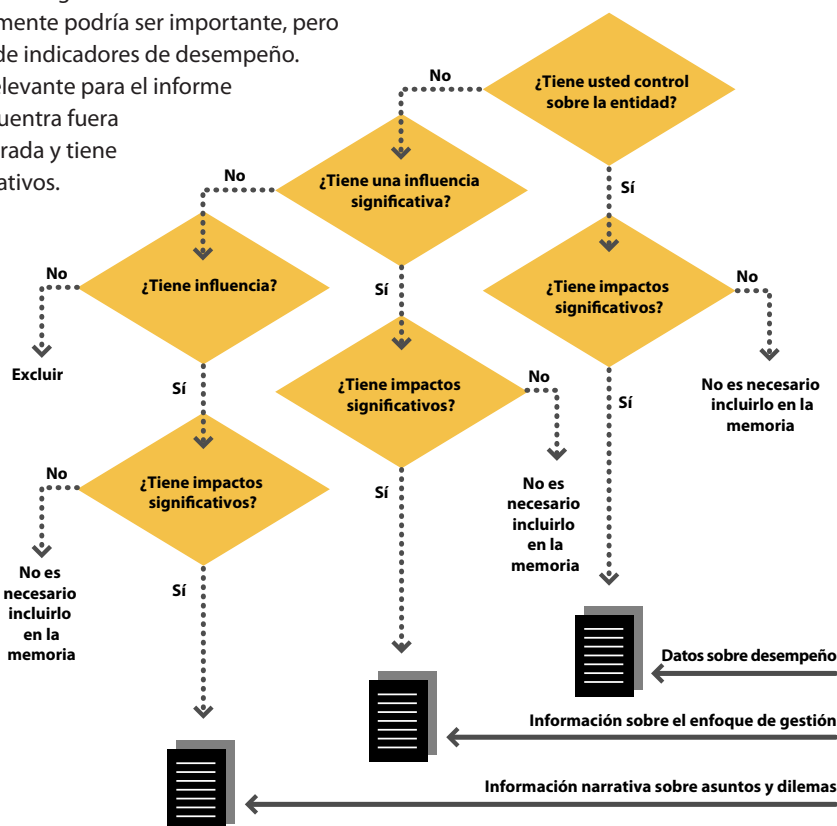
mente podría ser importante, pero de indicadores de desempeño. elevante para el informe uentra fuera rada y tiene ativos.

¿Tiene usted control sobre la entidad?

No

Sí

¿Tiene una influencia significativa?

No

Sí

¿Tiene influencia?

No

Excluir

Sí

¿Tiene impactos significativos?

No

No es necesario incluirlo en la memoria

Sí

¿Tiene impactos significativos?

No

No es necesario incluirlo en la memoria

Sí

¿Tiene impactos significativos?

No

No es necesario incluirlo en la memoria

Sí

Datos sobre desempeño

Información sobre el enfoque de gestión

Información narrativa sobre asuntos y dilemas